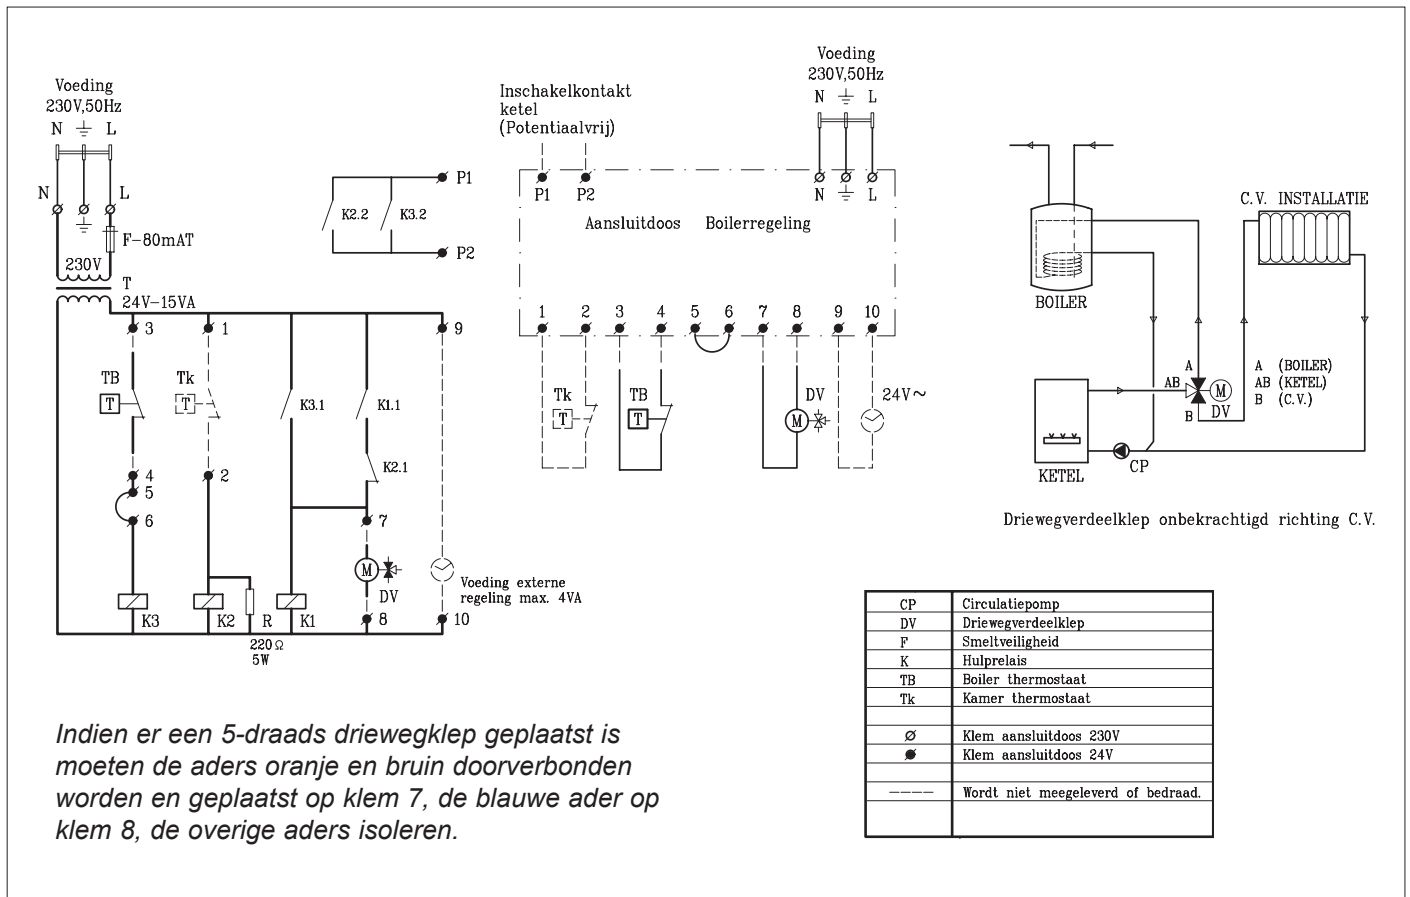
Voeding
230V,50Hz
N ⏚ L

N L

F–80mAT

230V
T
24V–15VA

3 1 9

TB Tk

T T

K3.1 K1.1

K2.1

4
5
6 2
7

M

DV

Voeding externe regeling max. 4VA

K3 K2 R K1 8 10

220 Ω
5W

K2.2 K3.2

P1

P2

Inschakelkontakt
ketel
(Potentiaalvrij)

Voeding
230V,50Hz
N ⏚ L

P1 P2 N ⏚ L

Aansluitdoos Boilerregeling

1 2 3 4 5 6 7 8 9 10

Tk TB DV 24V~

T T M

BOILER

C.V. INSTALLATIE

A AB B

M
DV

A (BOILER)
AB (KETEL)
B (C.V.)

KETEL CP

Driewegverdeelklep onbekrachtigd richting C.V.

| | |
|---|---|
| CP | Circulatiepomp |
| DV | Driewegverdeelklep |
| F | Smeltveiligheid |
| K | Hulprelais |
| TB | Boiler thermostaat |
| Tk | Kamer thermostaat |
| | |
| Ø | Klem aansluitdoos 230V |
| ● | Klem aansluitdoos 24V |
| | |
| ––––– | Wordt niet meegeleverd of bedraad. |
| | |

Indien er een 5-draads driewegklep geplaatst is moeten de aders oranje en bruin doorverbonden worden en geplaatst op klem 7, de blauwe ader op klem 8, de overige aders isoleren.